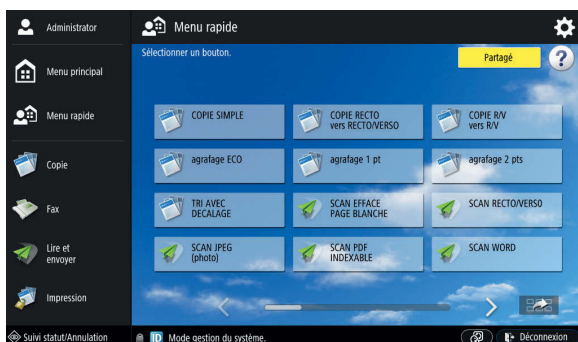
Administrator

Menu principal

Menu rapide

Copie

Fax

Lire et envoyer

Impression

Menu rapide

Sélectionner un bouton.

Partagé

?

COPIE SIMPLE

COPIE RECTO vers RECTO/VERSO

COPIE R/V vers R/V

agrafage ECO

agrafage 1 pt

agrafage 2 pts

TRI AVEC DECALAGE

SCAN EFFACE PAGE BLANCHE

SCAN RECTO/VERSO

SCAN JPEG (photo)

SCAN PDF INDEXABLE

SCAN WORD

Suivi statut/Annulation

ID Mode gestion du système.

Déconnexion